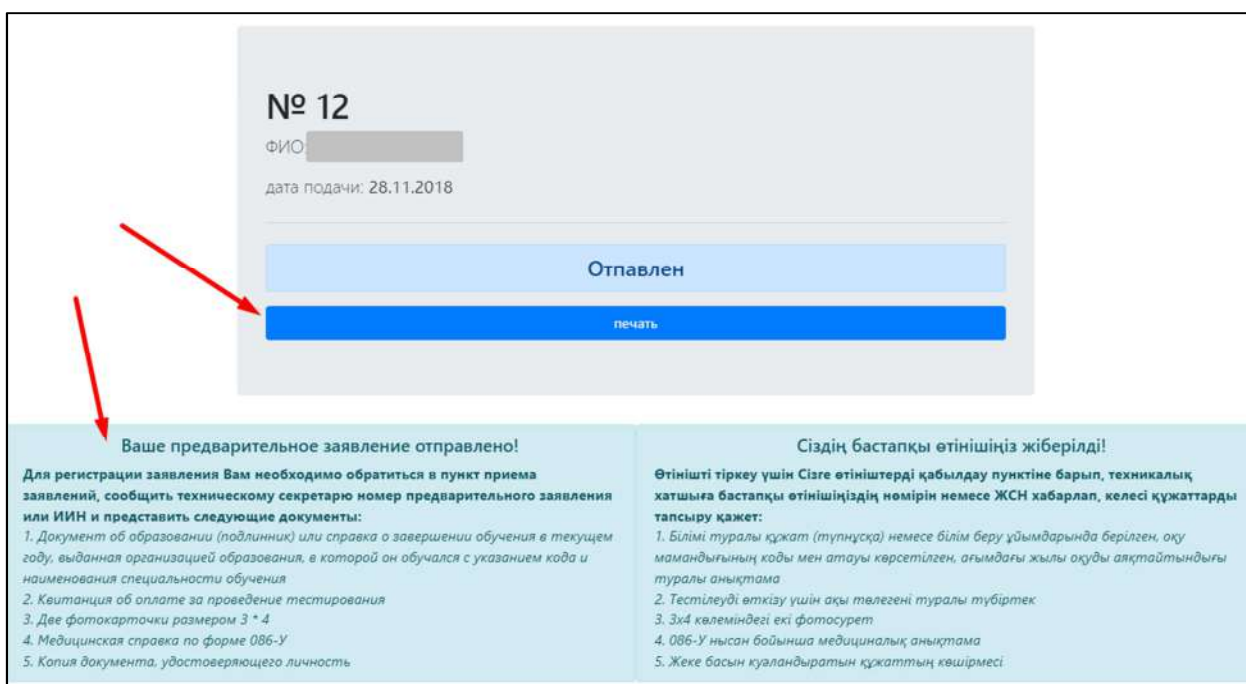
№ 12

ФИО

дата подачи: 28.11.2018

Отпавлен

печать

Ваше предварительное заявление отправлено!

Для регистрации заявления Вам необходимо обратиться в пункт приема заявлений, сообщить техническому секретарю номер предварительного заявления или ИИН и представить следующие документы:

1. Документ об образовании (подлинник) или справка о завершении обучения в текущем году, выданная организацией образования, в которой он обучался с указанием кода и наименования специальности обучения
2. Квитанция об оплате за проведение тестирования
3. Две фотокарточки размером 3 * 4
4. Медицинская справка по форме 086-У
5. Копия документа, удостоверяющего личность

Сіздің бастапқы өтінішіңіз жіберілді!

Өтінішті тіркеу үшін Сізге өтініштерді қабылдау пунктіне барып, техникалық хатшыға бастапқы өтінішіңіздің нөмірін немесе ЖСН хабарлап, келесі құжаттарды тапсыру қажет:

1. Білімі туралы құжат (түпнұсқа) немесе білім беру ұйымдарында берілген, оқу мамандығының коды мен атауы көрсетілген, ағымдағы жылы оқуды аяқтайтындығы туралы анықтама
2. Тестілеуді өткізу үшін ақы төлегені туралы түбіртек
3. 3х4 көлеміндегі екі фотосурет
4. 086-У нысан бойынша медициналық анықтама
5. Жеке басын куәландыратын құжаттың көшірмесі